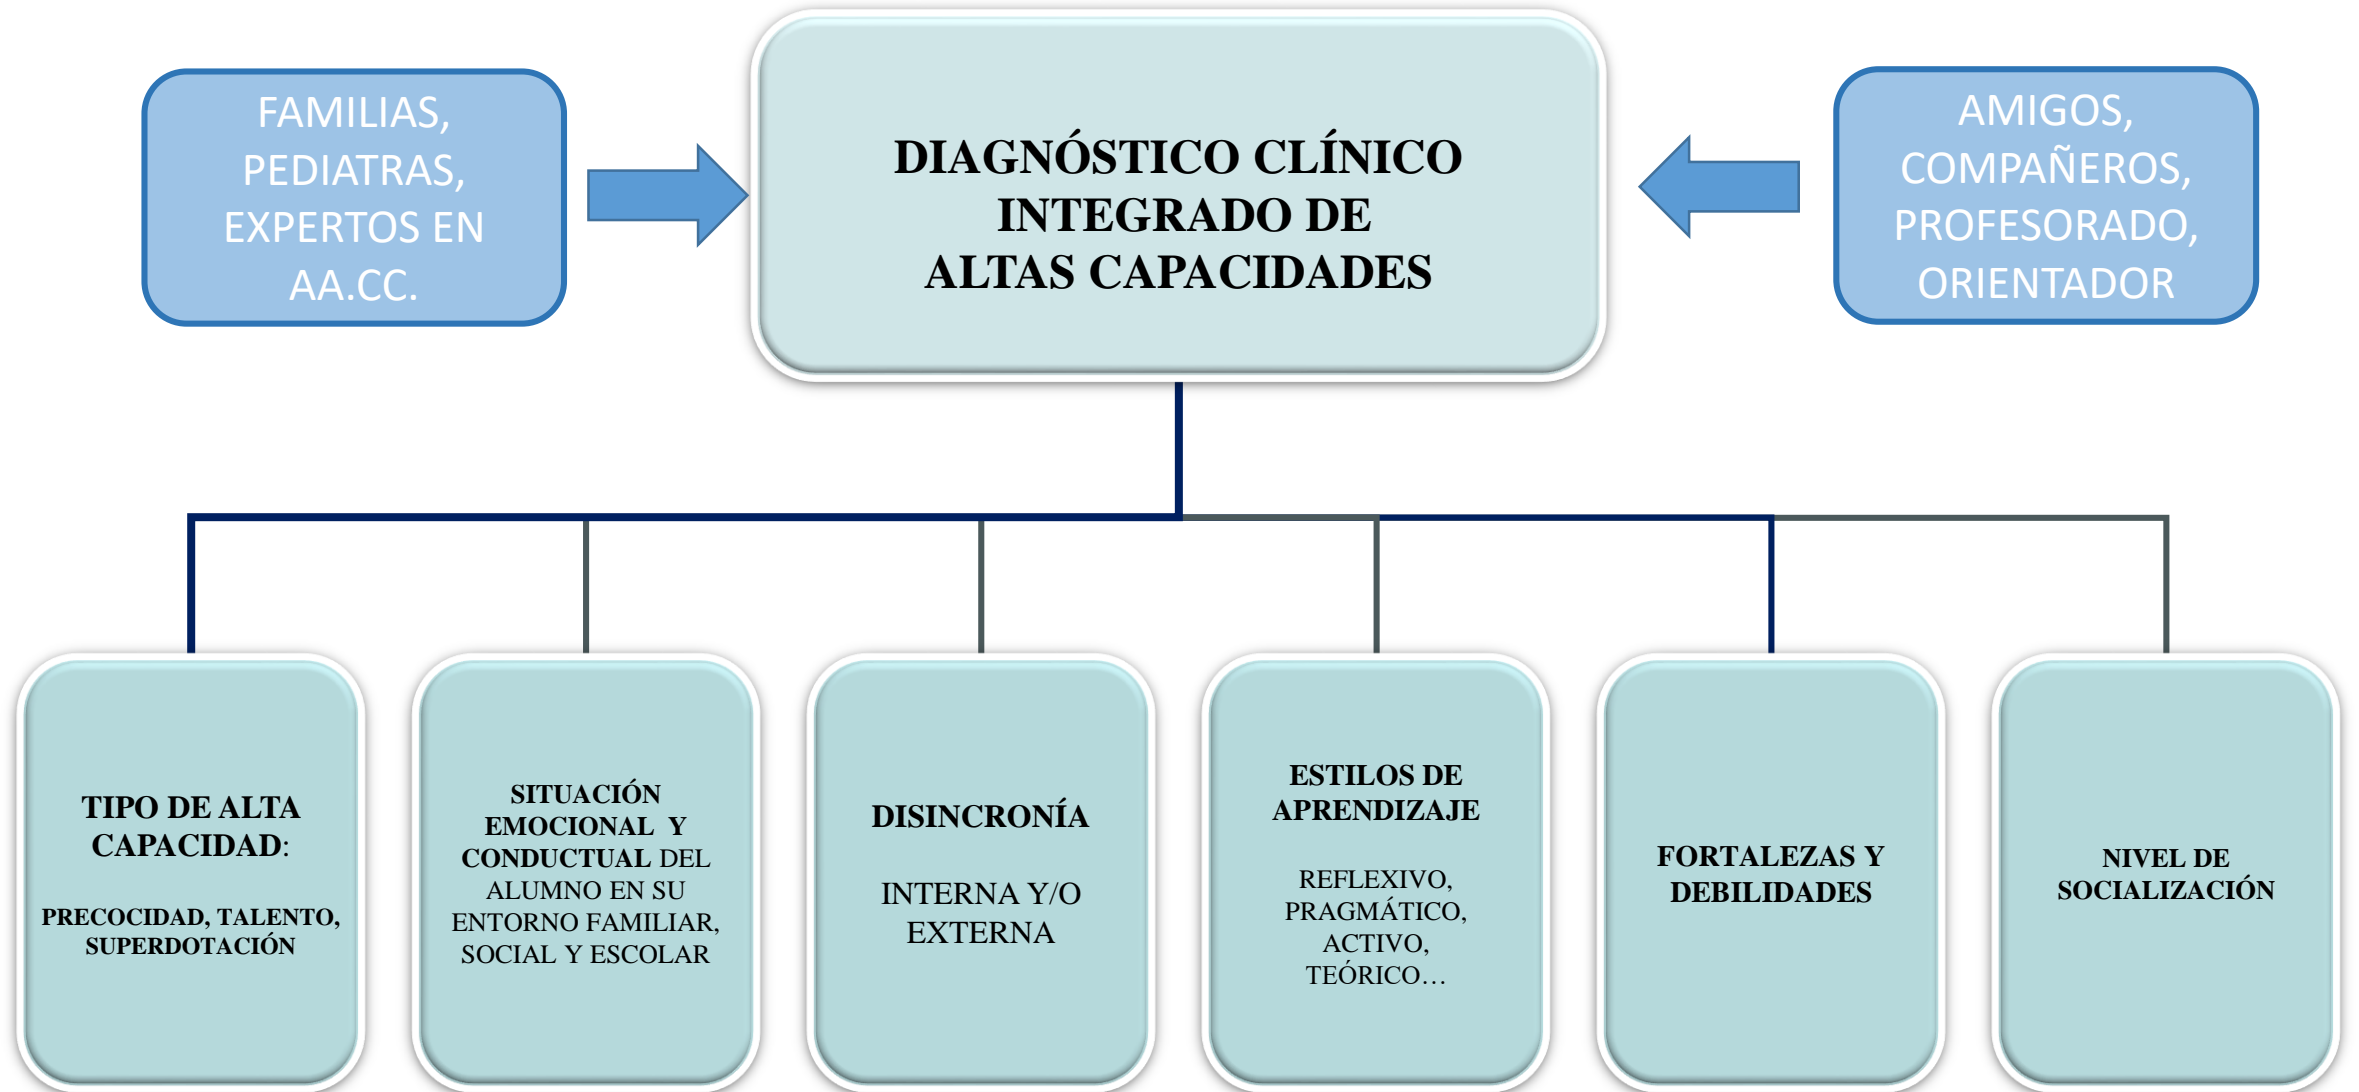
FAMILIAS, PEDIATRAS, EXPERTOS EN AA.CC.

DIAGNÓSTICO CLÍNICO INTEGRADO DE ALTAS CAPACIDADES

AMIGOS, COMPAÑEROS, PROFESORADO, ORIENTADOR

TIPO DE ALTA CAPACIDAD:

PRECOCIDAD, TALENTO, SUPERDOTACIÓN

SITUACIÓN EMOCIONAL Y CONDUCTUAL DEL ALUMNO EN SU ENTORNO FAMILIAR, SOCIAL Y ESCOLAR

DISINCRONÍA

INTERNA Y/O EXTERNA

ESTILOS DE APRENDIZAJE

REFLEXIVO, PRAGMÁTICO, ACTIVO, TEÓRICO…

FORTALEZAS Y DEBILIDADES

NIVEL DE SOCIALIZACIÓN